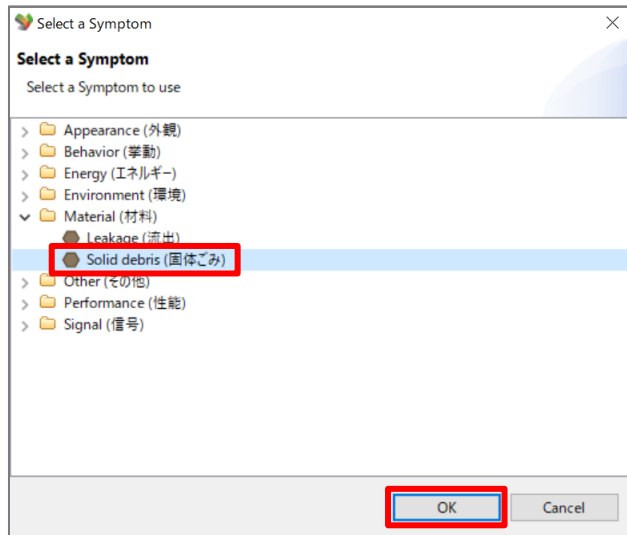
Select a Symptom

Select a Symptom

Select a Symptom to use

Appearance (外観)
Behavior (挙動)
Energy (エネルギー)
Environment (環境)
Material (材料)
Leakage (流出)
Solid debris (固体ごみ)
Other (その他)
Performance (性能)
Signal (信号)

OK
Cancel